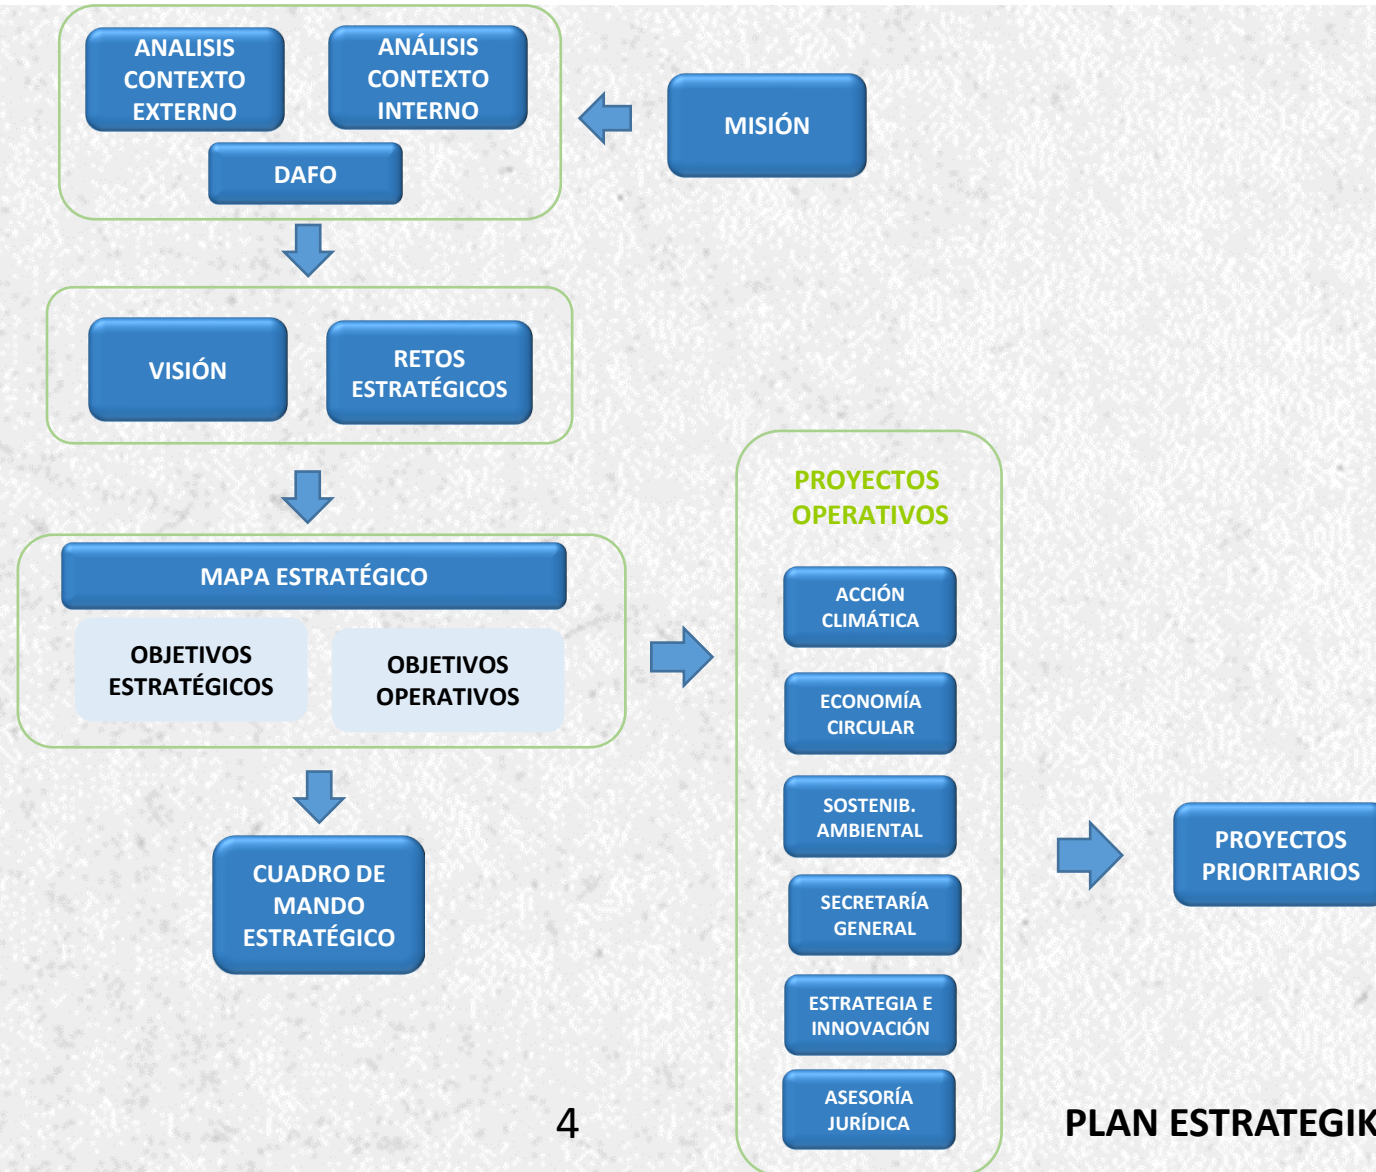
ANALISIS CONTEXTO EXTERNO

ANÁLISIS CONTEXTO INTERNO

DAFO

MISIÓN

VISIÓN

RETOS ESTRATÉGICOS

MAPA ESTRATÉGICO

OBJETIVOS ESTRATÉGICOS

OBJETIVOS OPERATIVOS

CUADRO DE MANDO ESTRATÉGICO

PROYECTOS OPERATIVOS

ACCIÓN CLIMÁTICA

ECONOMÍA CIRCULAR

SOSTENIB. AMBIENTAL

SECRETARÍA GENERAL

ESTRATEGIA E INNOVACIÓN

ASESORÍA JURÍDICA

PROYECTOS PRIORITARIOS

4

PLAN ESTRATEGIK